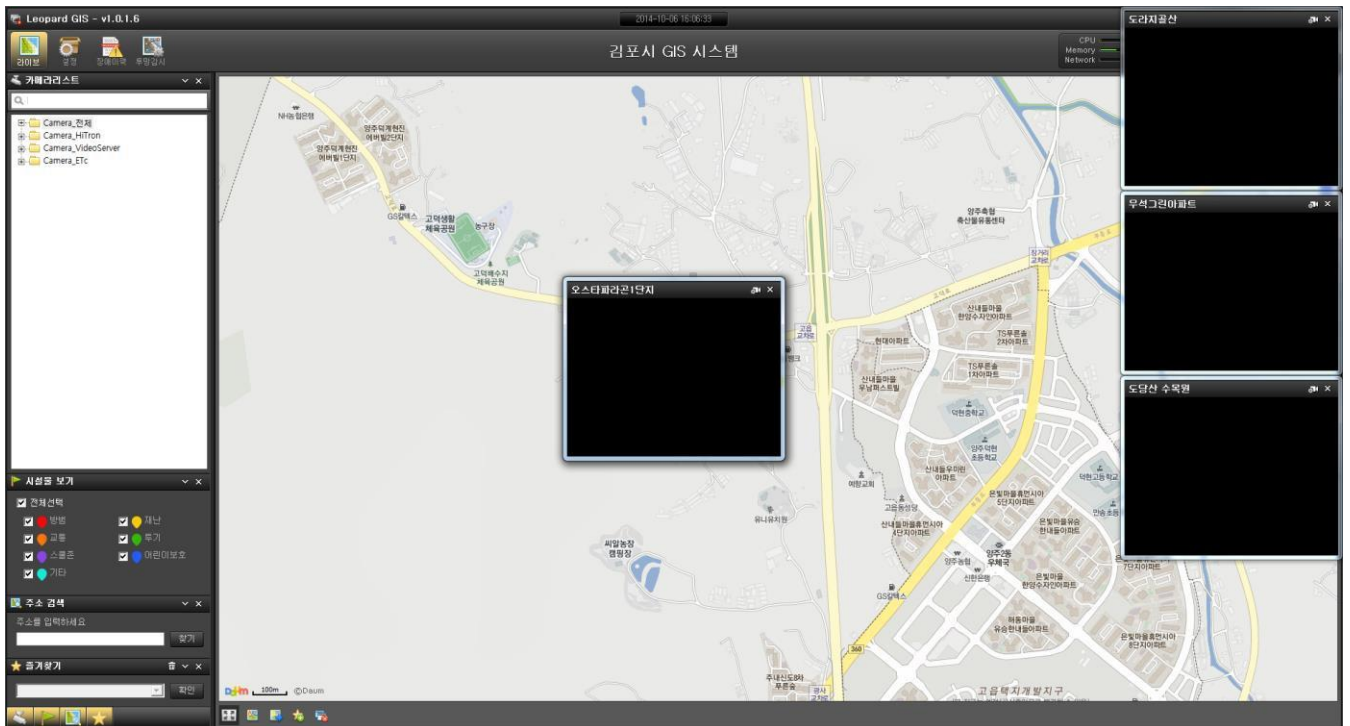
Leopard GIS - v1.0.1.6

2014-10-06 16:06:39

김포시 GIS 시스템

CPU
Memory
Network

라이브 설정 장애이력 투망감시

카메라리스트

Camera_전체
Camera_HiTron
Camera_VideoServer
Camera_ETc

시설물 보기

전체선택
방범
재난
교통
투기
스쿨존
어린이보호
기타

주소 검색

주소를 입력하세요
찾기

즐겨찾기

확인

도라지공산

우석그린아파트

도당산 수목원

오스타파라곤1단지

NH농협은행
양주덕계현진 에버빌2단지
양주덕계현진 에버빌1단지
GS칼텍스
고덕생활 체육공원
축구장
고덕배수지 체육공원
양주축협 축산물유통센타
장거리 교차로
고읍 교차로
산내들마을 한양수자인아파트
TS푸른솔 2차아파트
현대아파트
TS푸른솔 1차아파트
산내들마을 우남퍼스트빌
덕현중학교
양주덕현 초등학교
산내들마을 우미린 아파트
덕현고등학교
예향교회
고읍동성당
은빛마을휴먼시아 5단지아파트
유니유치원
산내들마을휴먼시아 4단지아파트
은빛마을유승 한내들아파트
씨알농장 캠핑장
양주농협
양주고읍 우체국
신한은행
은빛마을 한양수자인아파트
GS칼텍스
해동마을 유승한내들아파트
은빛마을휴먼시아 8단지아파트
주내신도8차 푸른솔
고 읍 택 지 개 발 지 구
360
100m
©Daum